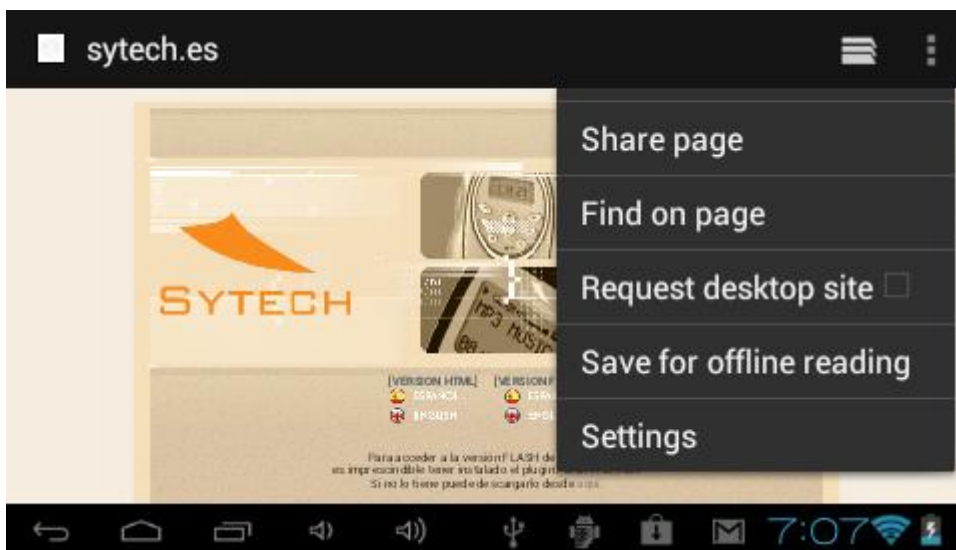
sytech.es

Share page
Find on page
Request desktop site
Save for offline reading
Settings

SYTECH

[VERSION HTML] [VERSION F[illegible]
ESPAÑOL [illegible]
ENGLISH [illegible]

Para acceder a la version FLASH de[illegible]
es imprescindible tener instalado el plugin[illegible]
Si no lo tiene puede descargarlo desde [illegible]

7:07